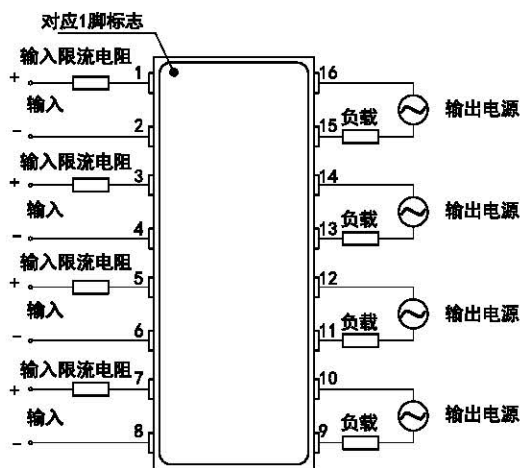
对应1脚标志

输入限流电阻
+
输入
−
1
2

输入限流电阻
+
输入
−
3
4

输入限流电阻
+
输入
−
5
6

输入限流电阻
+
输入
−
7
8

16
15 负载
输出电源

14
13 负载
输出电源

12
11 负载
输出电源

10
9 负载
输出电源